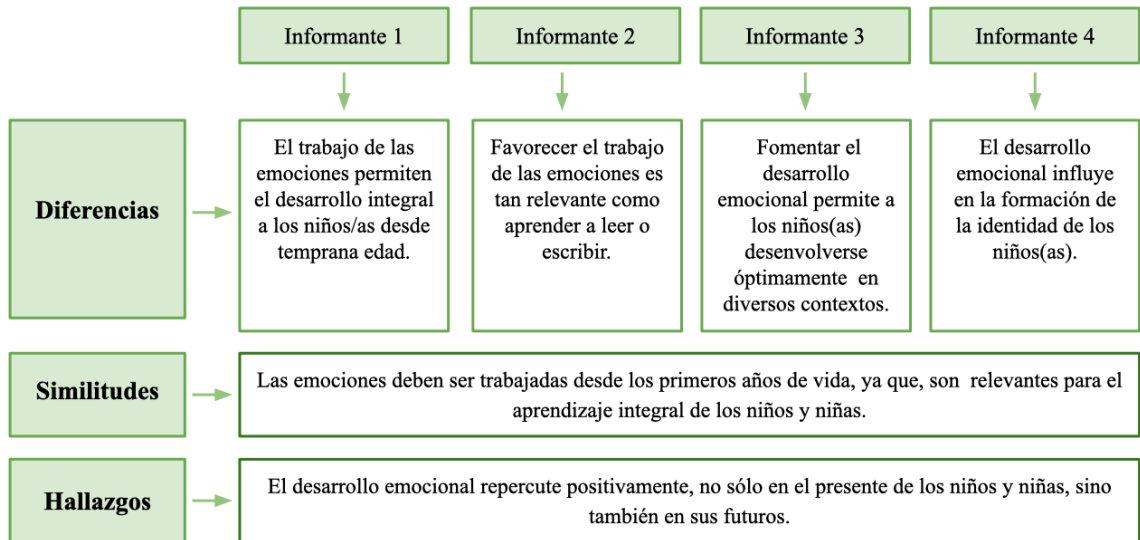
Informante 1

Informante 2

Informante 3

Informante 4

Diferencias

El trabajo de las emociones permiten el desarrollo integral a los niños/as desde temprana edad.

Favorecer el trabajo de las emociones es tan relevante como aprender a leer o escribir.

Fomentar el desarrollo emocional permite a los niños(as) desenvolverse óptimamente en diversos contextos.

El desarrollo emocional influye en la formación de la identidad de los niños(as).

Similitudes

Las emociones deben ser trabajadas desde los primeros años de vida, ya que, son relevantes para el aprendizaje integral de los niños y niñas.

Hallazgos

El desarrollo emocional repercute positivamente, no sólo en el presente de los niños y niñas, sino también en sus futuros.